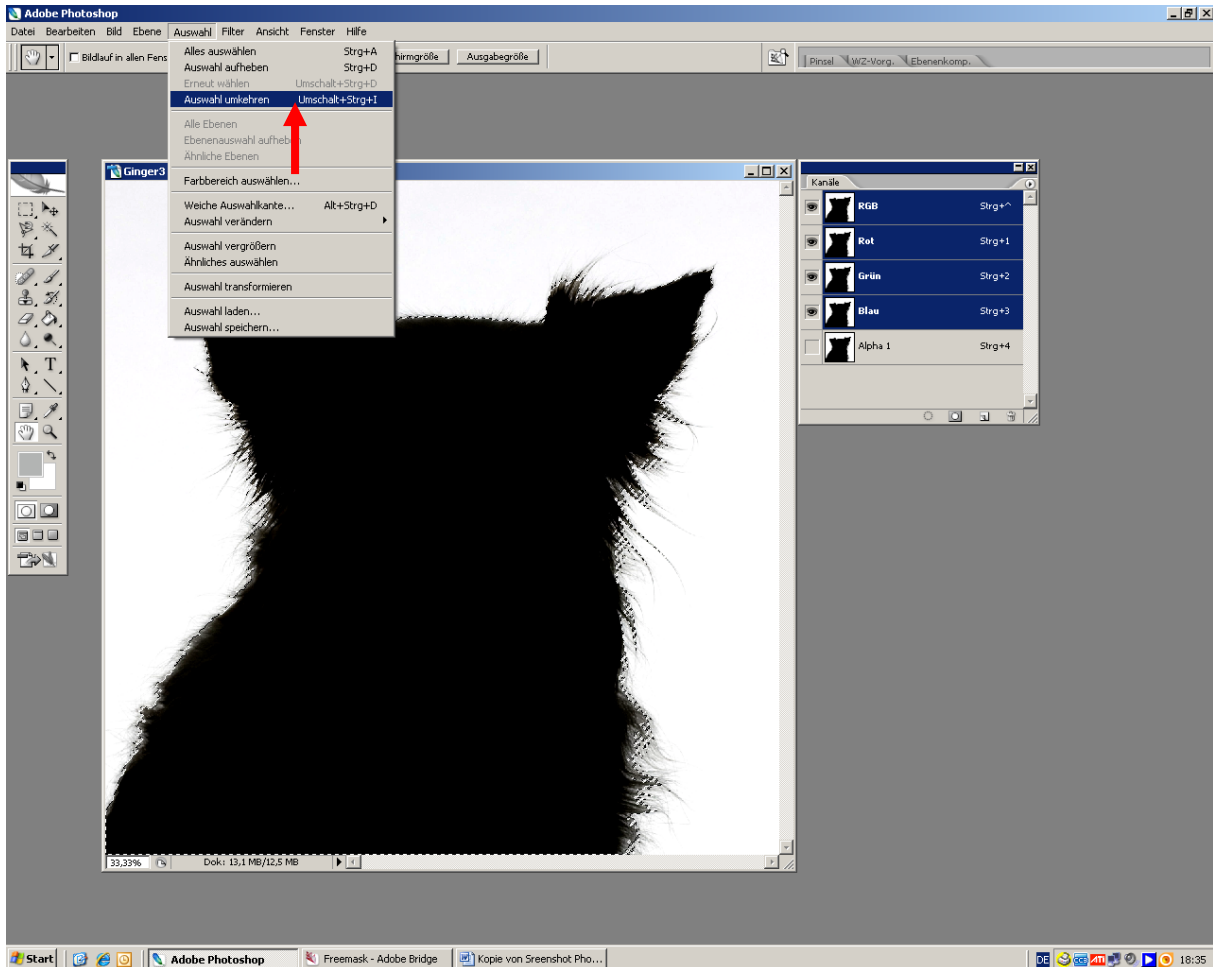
Adobe Photoshop

Datei Bearbeiten Bild Ebene Auswahl Filter Ansicht Fenster Hilfe

Bildlauf in allen Fens

Alles auswählen Strg+A
Auswahl aufheben Strg+D
Erneut wählen Umschalt+Strg+D
Auswahl umkehren Umschalt+Strg+I

Alle Ebenen
Ebenenauswahl aufheben
Ähnliche Ebenen

Farbbereich auswählen...

Weiche Auswahlkante... Alt+Strg+D
Auswahl verändern

Auswahl vergrößern
Ähnliches auswählen

Auswahl transformieren

Auswahl laden...
Auswahl speichern...

hirmgröße Ausgabegröße

Pinsel WZ-Vorg. Ebenenkomp.

Ginger3

Kanäle

| RGB | Strg+^ |
|---|---|
| Rot | Strg+1 |
| Grün | Strg+2 |
| Blau | Strg+3 |
| Alpha 1 | Strg+4 |

33,33% Dok: 13,1 MB/12,5 MB

Start Adobe Photoshop Freemask - Adobe Bridge Kopie von Sreenshot Pho... DE 18:35